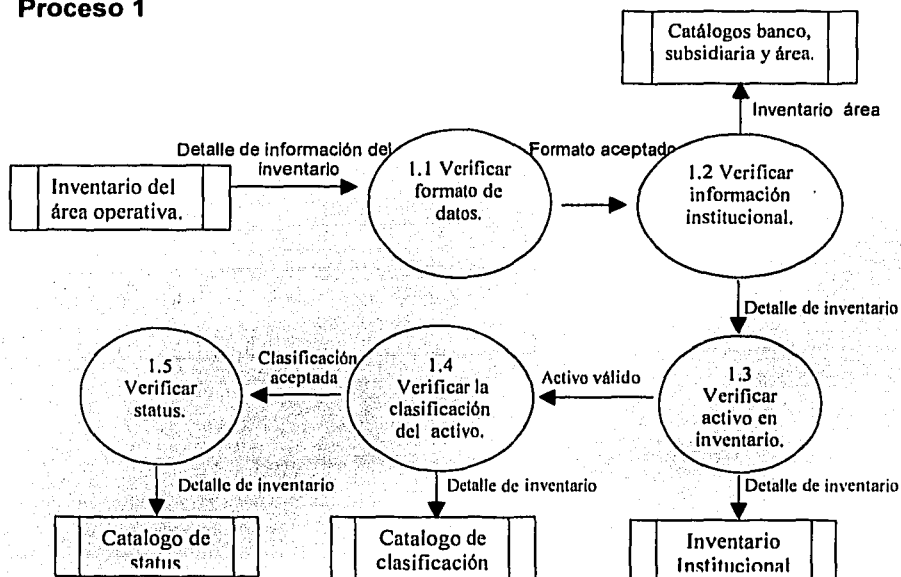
Proceso 1

Catálogos banco, subsidiaria y área.

Inventario área

Detalle de información del inventario

Formato aceptado

Inventario del área operativa.

1.1 Verificar formato de datos.

1.2 Verificar información institucional.

Detalle de inventario

1.5 Verificar status.

Clasificación aceptada

1.4 Verificar la clasificación del activo.

Activo válido

1.3 Verificar activo en inventario.

Detalle de inventario

Detalle de inventario

Detalle de inventario

Catalogo de status

Catalogo de clasificación

Inventario Institucional